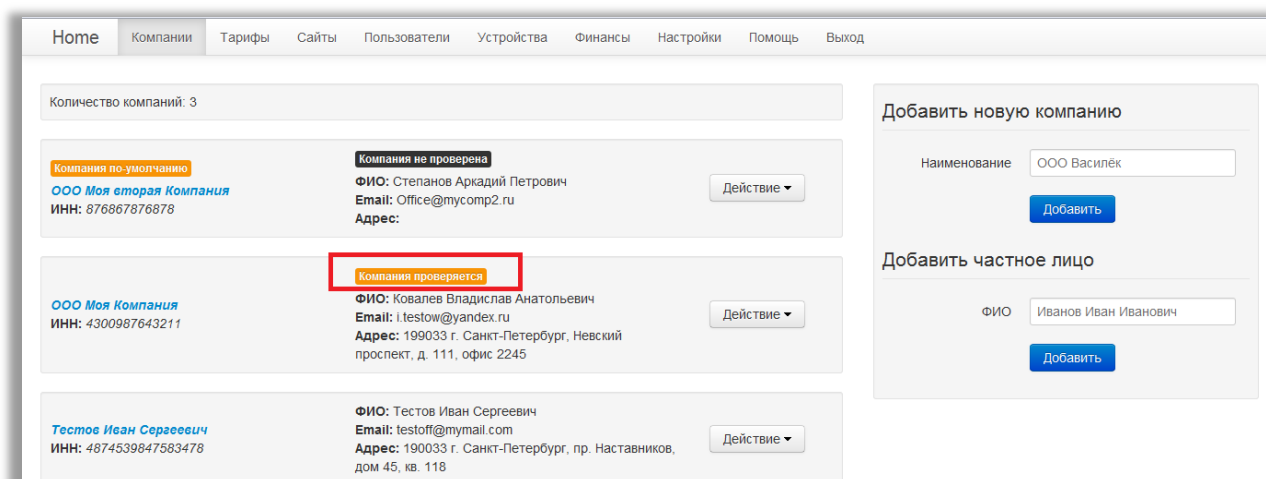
Home Компании Тарифы Сайты Пользователи Устройства Финансы Настройки Помощь Выход

Количество компаний: 3

Компания по-умолчанию
ООО Моя вторая Компания
ИНН: 876867876878

Компания не проверена
ФИО: Степанов Аркадий Петрович
Email: Office@mycomp2.ru
Адрес:

Действие ▾

ООО Моя Компания
ИНН: 4300987643211

Компания проверяется
ФИО: Ковалев Владислав Анатольевич
Email: i.testow@yandex.ru
Адрес: 199033 г. Санкт-Петербург, Невский проспект, д. 111, офис 2245

Действие ▾

Тестов Иван Сергеевич
ИНН: 4874539847583478

ФИО: Тестов Иван Сергеевич
Email: testoff@mymail.com
Адрес: 190033 г. Санкт-Петербург, пр. Наставников, дом 45, кв. 118

Действие ▾

Добавить новую компанию

Наименование ООО Василёк

Добавить

Добавить частное лицо

ФИО Иванов Иван Иванович

Добавить